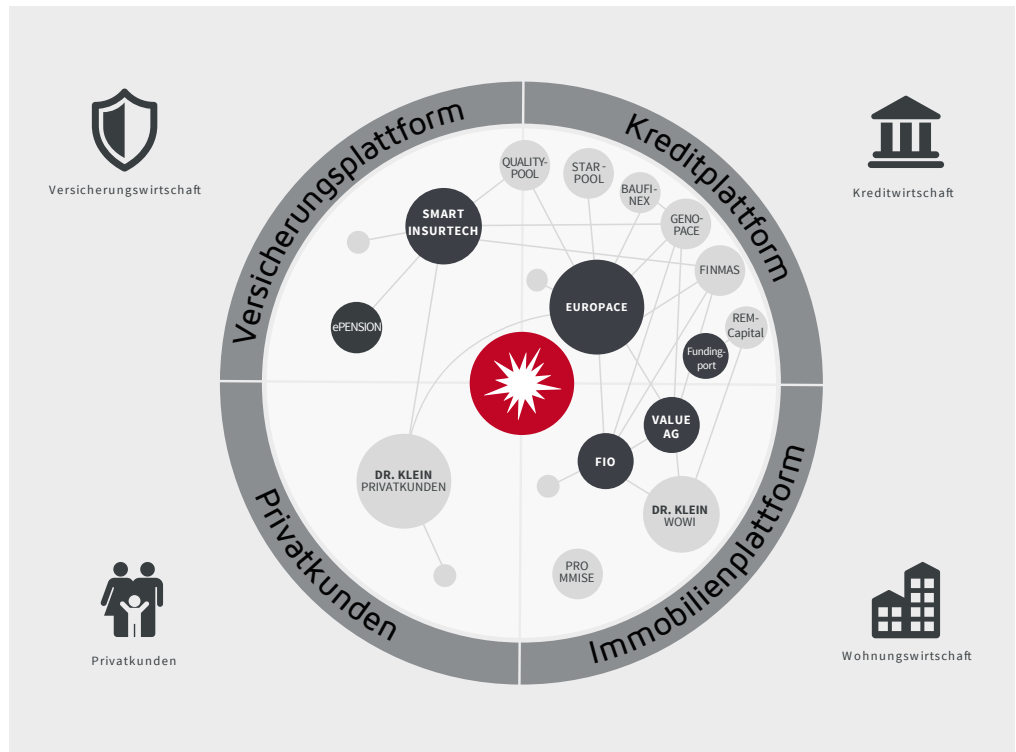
Versicherungswirtschaft

Kreditwirtschaft

Versicherungsplattform

Kreditplattform

QUALITY-POOL

STAR-POOL

BAUFI-NEX

GENO-PACE

SMART INSURTECH

FINMAS

EUROPACE

REM-Capital

ePENSION

Funding-port

VALUE AG

DR. KLEIN PRIVATKUNDEN

FIO

DR. KLEIN WOWI

PRO MMISE

Privatkunden

Immobilienplattform

Privatkunden

Wohnungswirtschaft